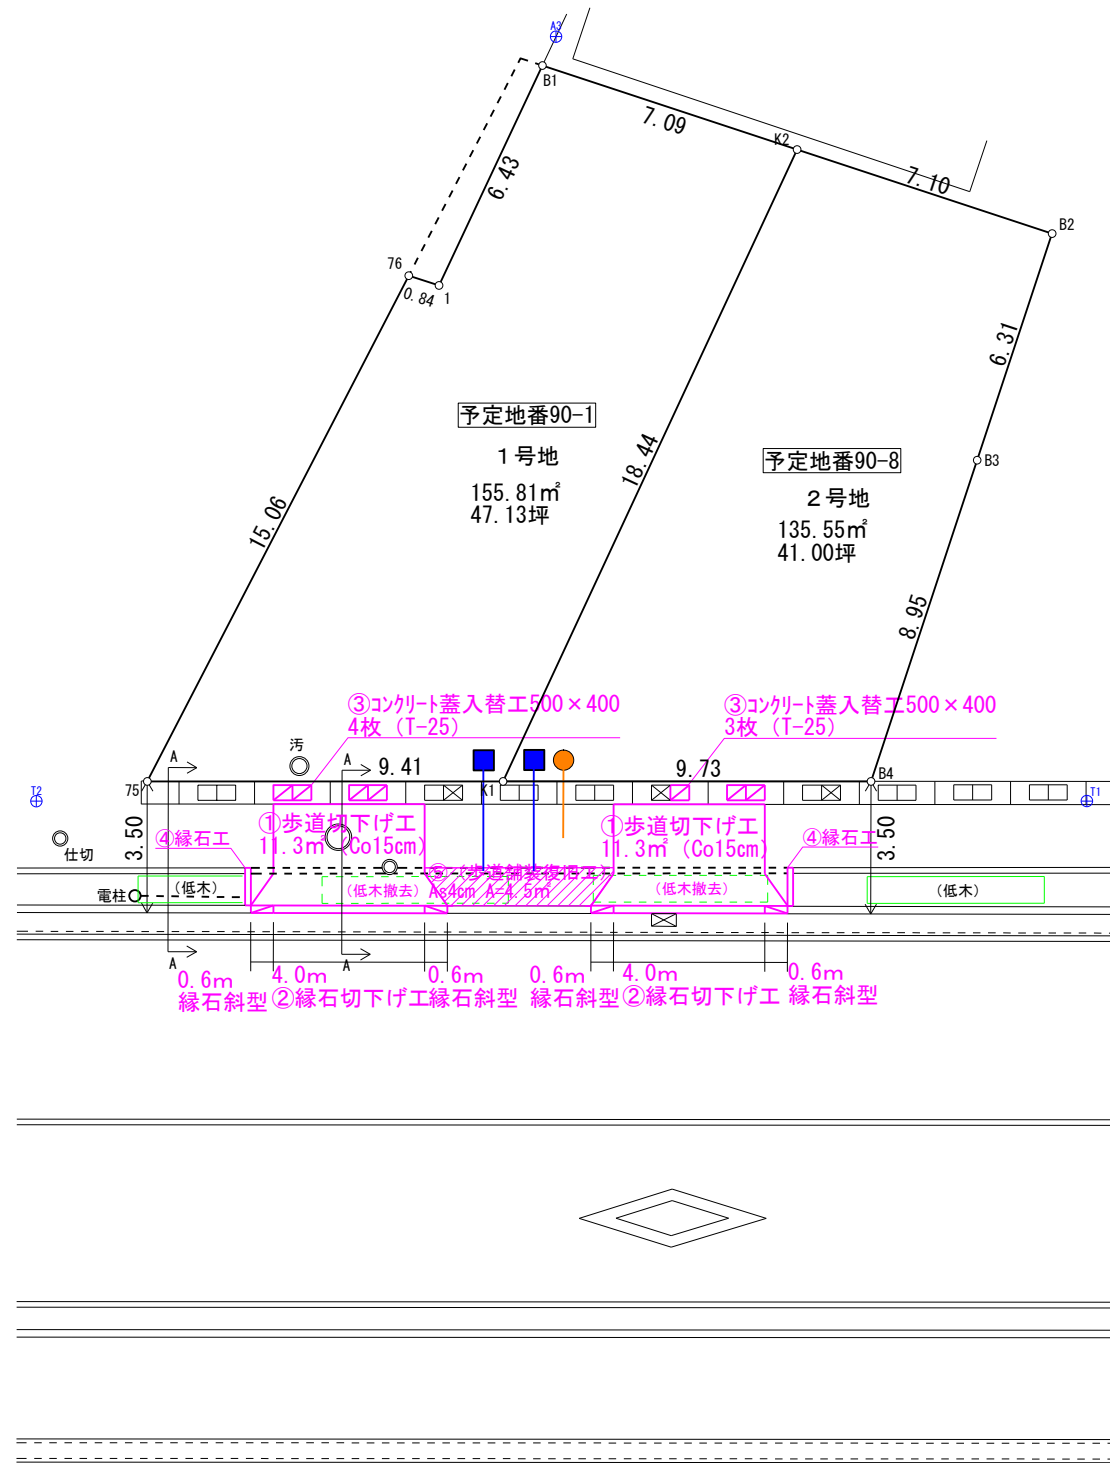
A3
B1
7.09
K2
7.10
B2
6.43
76
0.84
1
6.31
予定地番90-1
1号地
155.81㎡
47.13坪
18.44
予定地番90-8
B3
2号地
135.55㎡
41.00坪
15.06
8.95
③コンクリート蓋入替工500×400
4枚（T-25）
③コンクリート蓋入替工500×400
3枚（T-25）
汚
A
A
9.41
9.73
T2
75
K1
B4
T1
3.50
④縁石工
①歩道切下げ工
11.3㎡（Co15cm）
①歩道切下げ工
11.3㎡（Co15cm）
④縁石工
3.50
仕切
⑤（歩道舗装復旧工）
As4cm A=4.5㎡
電柱
（低木）
（低木撤去）
（低木撤去）
（低木）
A
A
0.6m
縁石斜型
4.0m
②縁石切下げ工
0.6m
縁石斜型
0.6m
縁石斜型
4.0m
②縁石切下げ工
0.6m
縁石斜型